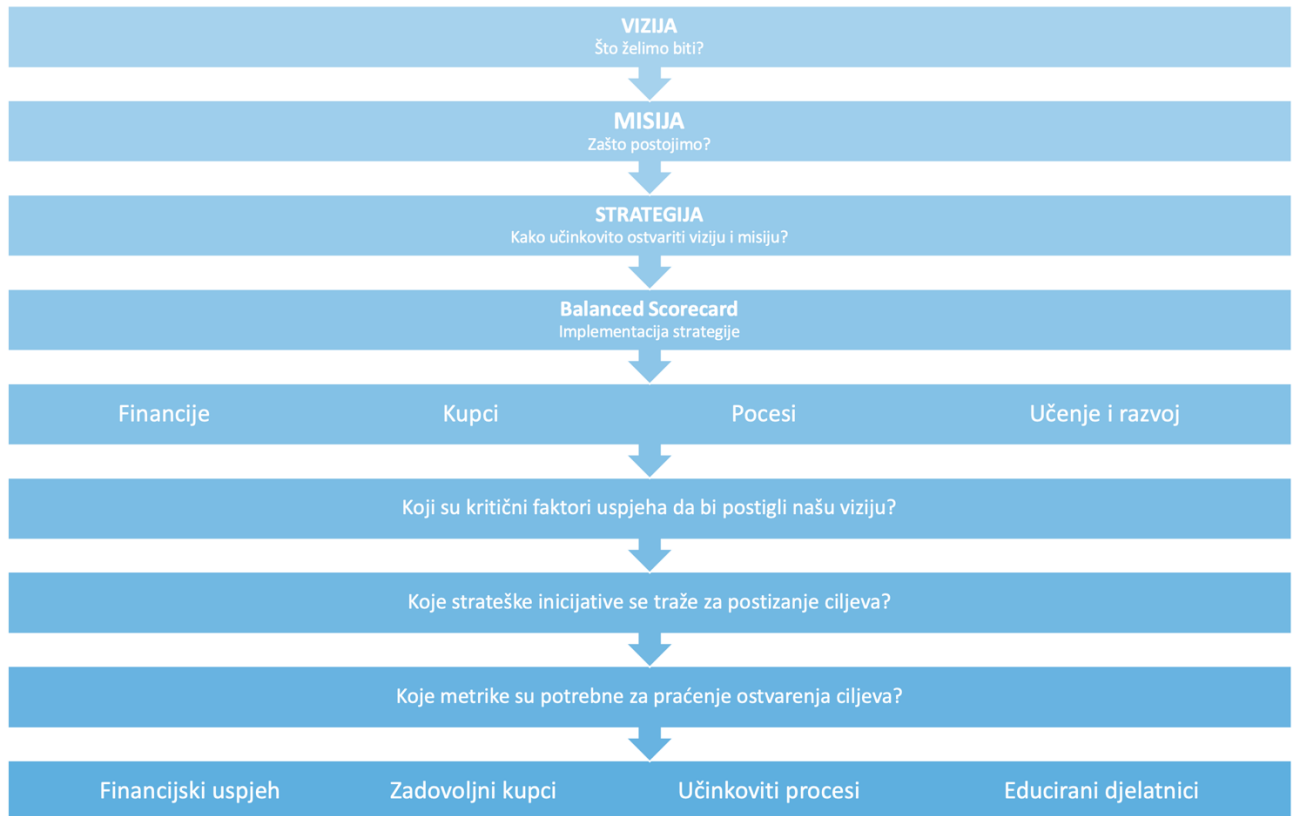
VIZIJA
Što želimo biti?

MISIJA
Zašto postojimo?

STRATEGIJA
Kako učinkovito ostvariti viziju i misiju?

Balanced Scorecard
Implementacija strategije

Financije
Kupci
Pocesi
Učenje i razvoj

Koji su kritični faktori uspjeha da bi postigli našu viziju?

Koje strateške inicijative se traže za postizanje ciljeva?

Koje metrike su potrebne za praćenje ostvarenja ciljeva?

Financijski uspjeh
Zadovoljni kupci
Učinkoviti procesi
Educirani djelatnici